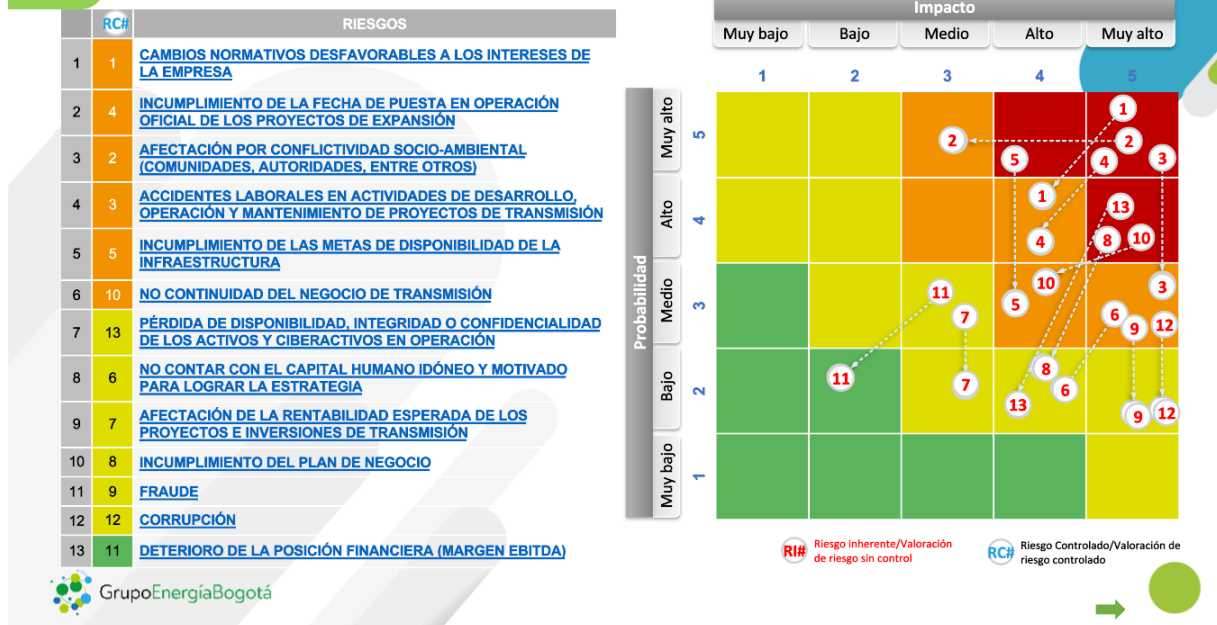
| | RC# | RIESGOS |
|---|---|---|
| 1 | 1 | CAMBIOS NORMATIVOS DESFAVORABLES A LOS INTERESES DE LA EMPRESA |
| 2 | 4 | INCUMPLIMIENTO DE LA FECHA DE PUESTA EN OPERACIÓN OFICIAL DE LOS PROYECTOS DE EXPANSIÓN |
| 3 | 2 | AFECTACIÓN POR CONFLICTIVIDAD SOCIO-AMBIENTAL (COMUNIDADES, AUTORIDADES, ENTRE OTROS) |
| 4 | 3 | ACCIDENTES LABORALES EN ACTIVIDADES DE DESARROLLO, OPERACIÓN Y MANTENIMIENTO DE PROYECTOS DE TRANSMISIÓN |
| 5 | 5 | INCUMPLIMIENTO DE LAS METAS DE DISPONIBILIDAD DE LA INFRAESTRUCTURA |
| 6 | 10 | NO CONTINUIDAD DEL NEGOCIO DE TRANSMISIÓN |
| 7 | 13 | PÉRDIDA DE DISPONIBILIDAD, INTEGRIDAD O CONFIDENCIALIDAD DE LOS ACTIVOS Y CIBERACTIVOS EN OPERACIÓN |
| 8 | 6 | NO CONTAR CON EL CAPITAL HUMANO IDÓNEO Y MOTIVADO PARA LOGRAR LA ESTRATEGIA |
| 9 | 7 | AFECTACIÓN DE LA RENTABILIDAD ESPERADA DE LOS PROYECTOS E INVERSIONES DE TRANSMISIÓN |
| 10 | 8 | INCUMPLIMIENTO DEL PLAN DE NEGOCIO |
| 11 | 9 | FRAUDE |
| 12 | 12 | CORRUPCIÓN |
| 13 | 11 | DETERIORO DE LA POSICIÓN FINANCIERA (MARGEN EBITDA) |

GrupoEnergíaBogotá

Impacto
Muy bajo Bajo Medio Alto Muy alto
1 2 3 4 5

Probabilidad
Muy alto 5
Alto 4
Medio 3
Bajo 2
Muy bajo 1

1 2 2 5 4 3 1 13 4 8 10 10 3 11 7 5 6 9 12 11 7 8 6 13 9 12

RI# Riesgo inherente/Valoración de riesgo sin control
RC# Riesgo Controlado/Valoración de riesgo controlado